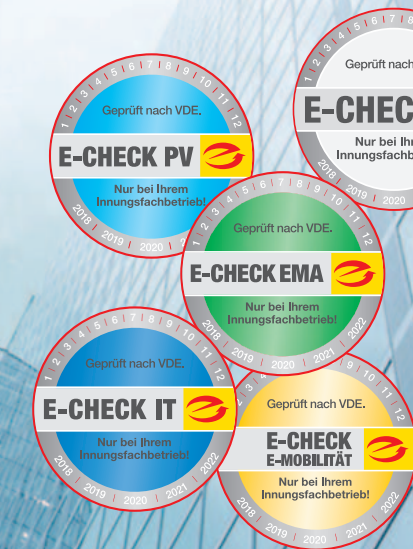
1 2 3 4 5 6 7 8 9 10 11 12
Geprüft nach VDE.
E-CHECK PV
Nur bei Ihrem Innungsfachbetrieb!
2018 2019 2020

1 2 3 4 5 6 7 8 9
Geprüft nach
E-CHEC
Nur bei Ihr Innungsfachbe
2018 2019 2020

1 2 3 4 5 6 7 8 9 10 11 12
Geprüft nach VDE.
E-CHECK EMA
Nur bei Ihrem Innungsfachbetrieb!
2018 2019 2020 2021 2022

1 2 3 4 5 6 7 8 9 10 11 12
Geprüft nach VDE.
E-CHECK IT
Nur bei Ihrem Innungsfachbetrieb!
2018 2019 2020 2021 2022

1 2 3 4 5 6 7 8 9 10 11 12
Geprüft nach VDE.
E-CHECK E-MOBILITÄT
Nur bei Ihrem Innungsfachbetrieb!
2018 2019 2020 2021 2022